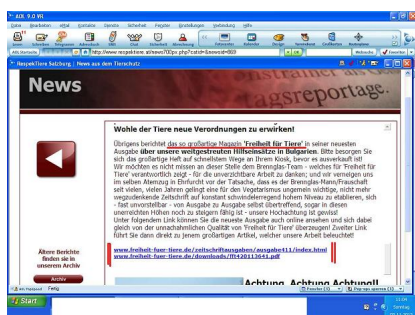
AOL 9.0 VR

Datei Bearbeiten Inhalt Kontakte Dienste Sicherheit Fenster Einstellungen Verbindung Hilfe

RespektTiere Salzburg | News aus dem Tierschutz

News

agesreportage

Wohle der Tiere neue Verordnungen zu erwirken!

Übrigens berichtet das so großartige Magazin "Freiheit für Tiere" in seiner neuesten Ausgabe über unsere weitgestreuten Hilfseinsätze in Bulgarien. Bitte besorgen Sie sich das großartige Heft auf schnellstem Wege an Ihrem Kiosk, bevor es ausverkauft ist! Wir möchten es nicht missen an dieser Stelle dem Brennglas-Team - welches für 'Freiheit für Tiere' verantwortlich zeigt - für die unverzichtbare Arbeit zu danken; und wir verneigen uns im selben Atemzug in Ehrfurcht vor der Tatsache, dass es der Brennglas-Mann/Frauschaft seit vielen, vielen Jahren gelingt eine für den Vegetarismus ungemein wichtige, nicht mehr wegzudenkende Zeitschrift auf konstant schwindelerregend hohem Niveau zu etablieren, sich - fast unvorstellbar - von Ausgabe zu Ausgabe selbst übertreffend, sogar in diesen unerreichten Höhen noch zu steigern fähig ist - unsere Hochachtung ist gewiss! Unter folgenden Link können Sie die neueste Ausgabe auch online ansehen und sich dabei gleich von der unnachahmlichen Qualität von 'Freiheit für Tiere' überzeugen! Zweiter Link führt Sie dann direkt zu jenem großartigen Artikel, welcher unsere Arbeit beleuchtet!

www.freiheit-fuer-tiere.de/zeitschriftausgaben/ausgabe411/index.html
www.freiheit-fuer-tiere.de/downloads/fft420113641.pdf

Ältere Berichte finden sie in unserem Archiv

Archiv

Achtung, Achtung, Achtung!

Fertig

Start